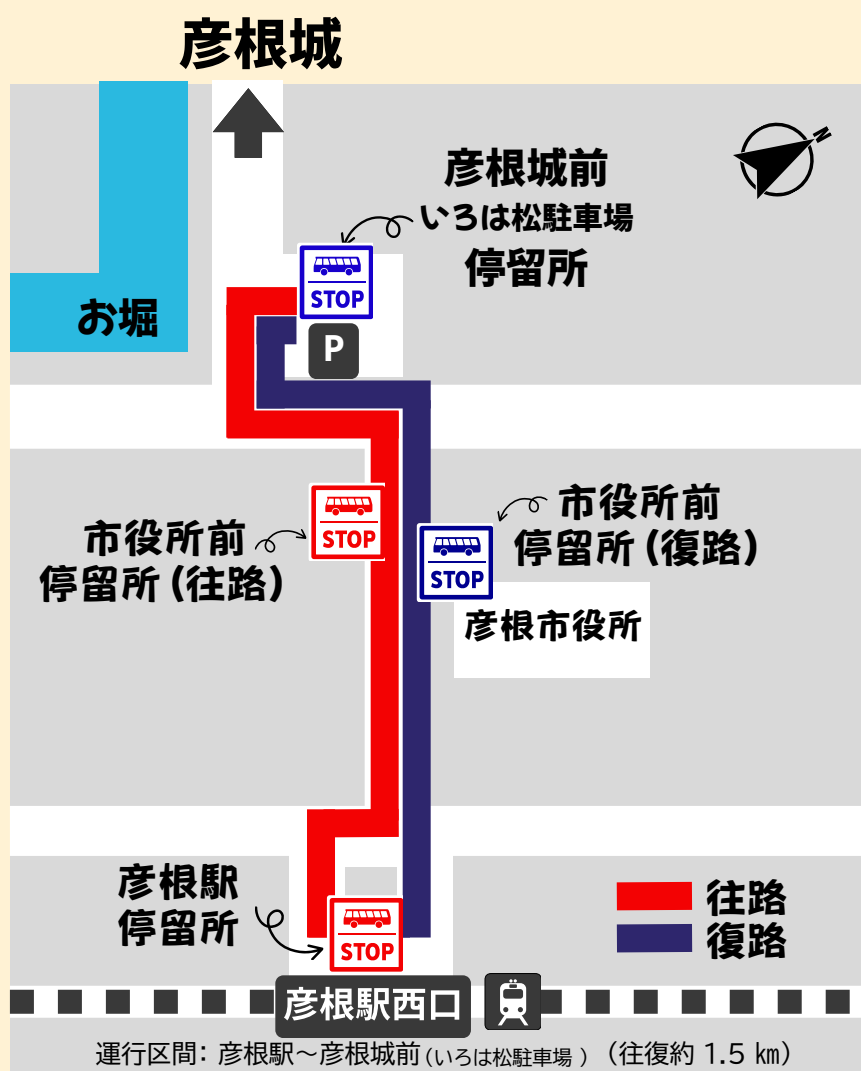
彦根城

彦根城前
いろは松駐車場
停留所

STOP

お堀

P

市役所前
停留所（往路）

STOP

市役所前
停留所（復路）

STOP

彦根市役所

彦根駅
停留所

STOP

往路
復路

彦根駅西口

運行区間：彦根駅～彦根城前（いろは松駐車場）（往復約 1.5 ㎞）